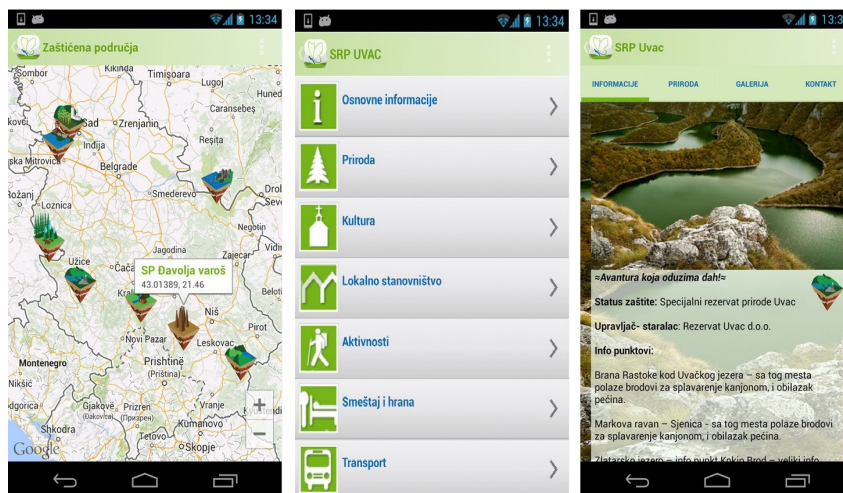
13:34

Zaštićena područja

Sombor
Kikinda
Timișoara
Hunedoara
Novi Sad
Zrenjanin
Caransebeș
Sremska Mitrovica
Inđija
Reșița
Belgrade
Bijeljina
Smederevo
Loznica
Jagodina
Zaječar
Užice
Čačak
Kraljevo
Vidin
Kruševac
Beloti
Niš
Pirot
Novi Pazar
Montenegro
Priština
(Prishtina)
Leskovac
Nikšić
Gjakovë
(Đakovica)
Prizren
Vranje
Kumanovo
Podgorica
Shkodra
Tetovo
Skopje
Google

SP Đavolja varoš
43.01389, 21.46

13:34

SRP UVAC

Osnovne informacije

Priroda

Kultura

Lokalno stanovništvo

Aktivnosti

Smeštaj i hrana

Transport

13:3

SRP Uvac

INFORMACIJE
PRIRODA
GALERIJA
KONTAKT

≈Avantura koja oduzima dah!≈

Status zaštite: Specijalni rezervat prirode Uvac

Upravljač- staralac: Rezervat Uvac d.o.o.

Info punktovi:

Brana Rastoke kod Uvačkog jezera – sa tog mesta polaze brodovi za splavarenje kanjonom, i obilazak pećina.

Markova ravan – Sjenica - sa tog mesta polaze brodovi za splavarenje kanjonom, i obilazak pećina.

Zlatarsko jezero – info punkt Kokin Brod – veliki info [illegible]